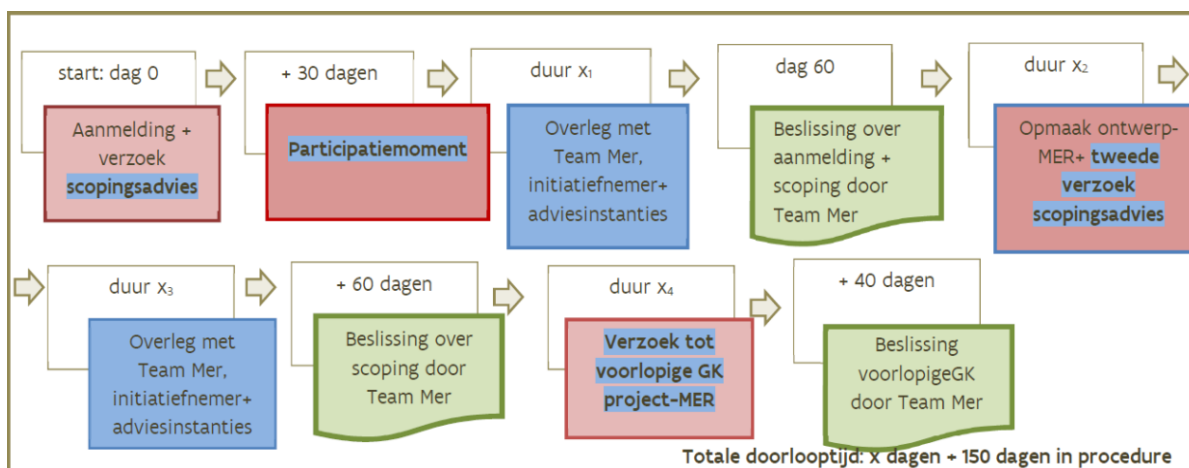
start: dag 0

Aanmelding + verzoek scopingsadvies

+ 30 dagen

Participatiemoment

duur $x_1$

Overleg met Team Mer, initiatiefnemer+ adviesinstanties

dag 60

Beslissing over aanmelding + scoping door Team Mer

duur $x_2$

Opmaak ontwerp-MER+ tweede verzoek scopingsadvies

duur $x_3$

Overleg met Team Mer, initiatiefnemer+ adviesinstanties

+ 60 dagen

Beslissing over scoping door Team Mer

duur $x_4$

Verzoek tot voorlopige GK project-MER

+ 40 dagen

Beslissing voorlopigeGK door Team Mer

Totale doorlooptijd: x dagen + 150 dagen in procedure